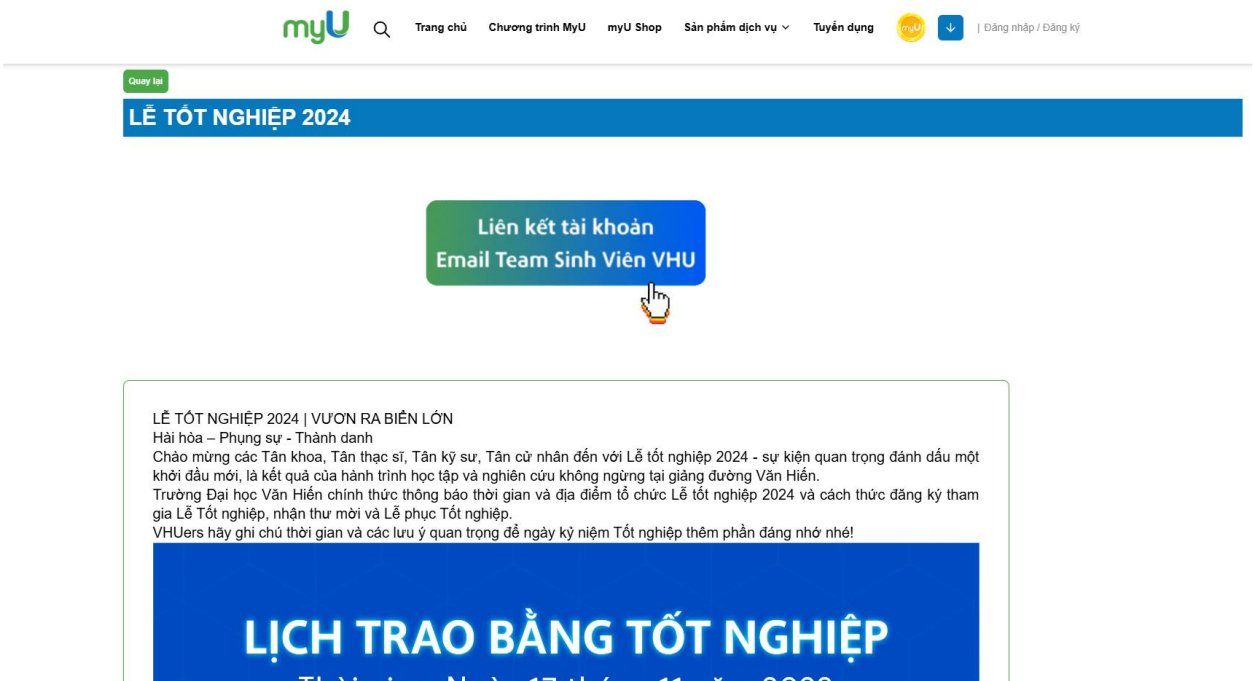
myU Trang chủ Chương trình MyU myU Shop Sản phẩm dịch vụ Tuyển dụng myU | Đăng nhập / Đăng ký

Quay lại

LỄ TỐT NGHIỆP 2024

Liên kết tài khoản
Email Team Sinh Viên VHU

LỄ TỐT NGHIỆP 2024 | VƯƠN RA BIỂN LỚN
Hài hòa – Phụng sự - Thành danh
Chào mừng các Tân khoa, Tân thạc sĩ, Tân kỹ sư, Tân cử nhân đến với Lễ tốt nghiệp 2024 - sự kiện quan trọng đánh dấu một khởi đầu mới, là kết quả của hành trình học tập và nghiên cứu không ngừng tại giảng đường Văn Hiến.
Trường Đại học Văn Hiến chính thức thông báo thời gian và địa điểm tổ chức Lễ tốt nghiệp 2024 và cách thức đăng ký tham gia Lễ Tốt nghiệp, nhận thư mời và Lễ phục Tốt nghiệp.
VHUers hãy ghi chú thời gian và các lưu ý quan trọng để ngày kỷ niệm Tốt nghiệp thêm phần đáng nhớ nhé!

LỊCH TRAO BẰNG TỐT NGHIỆP
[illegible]